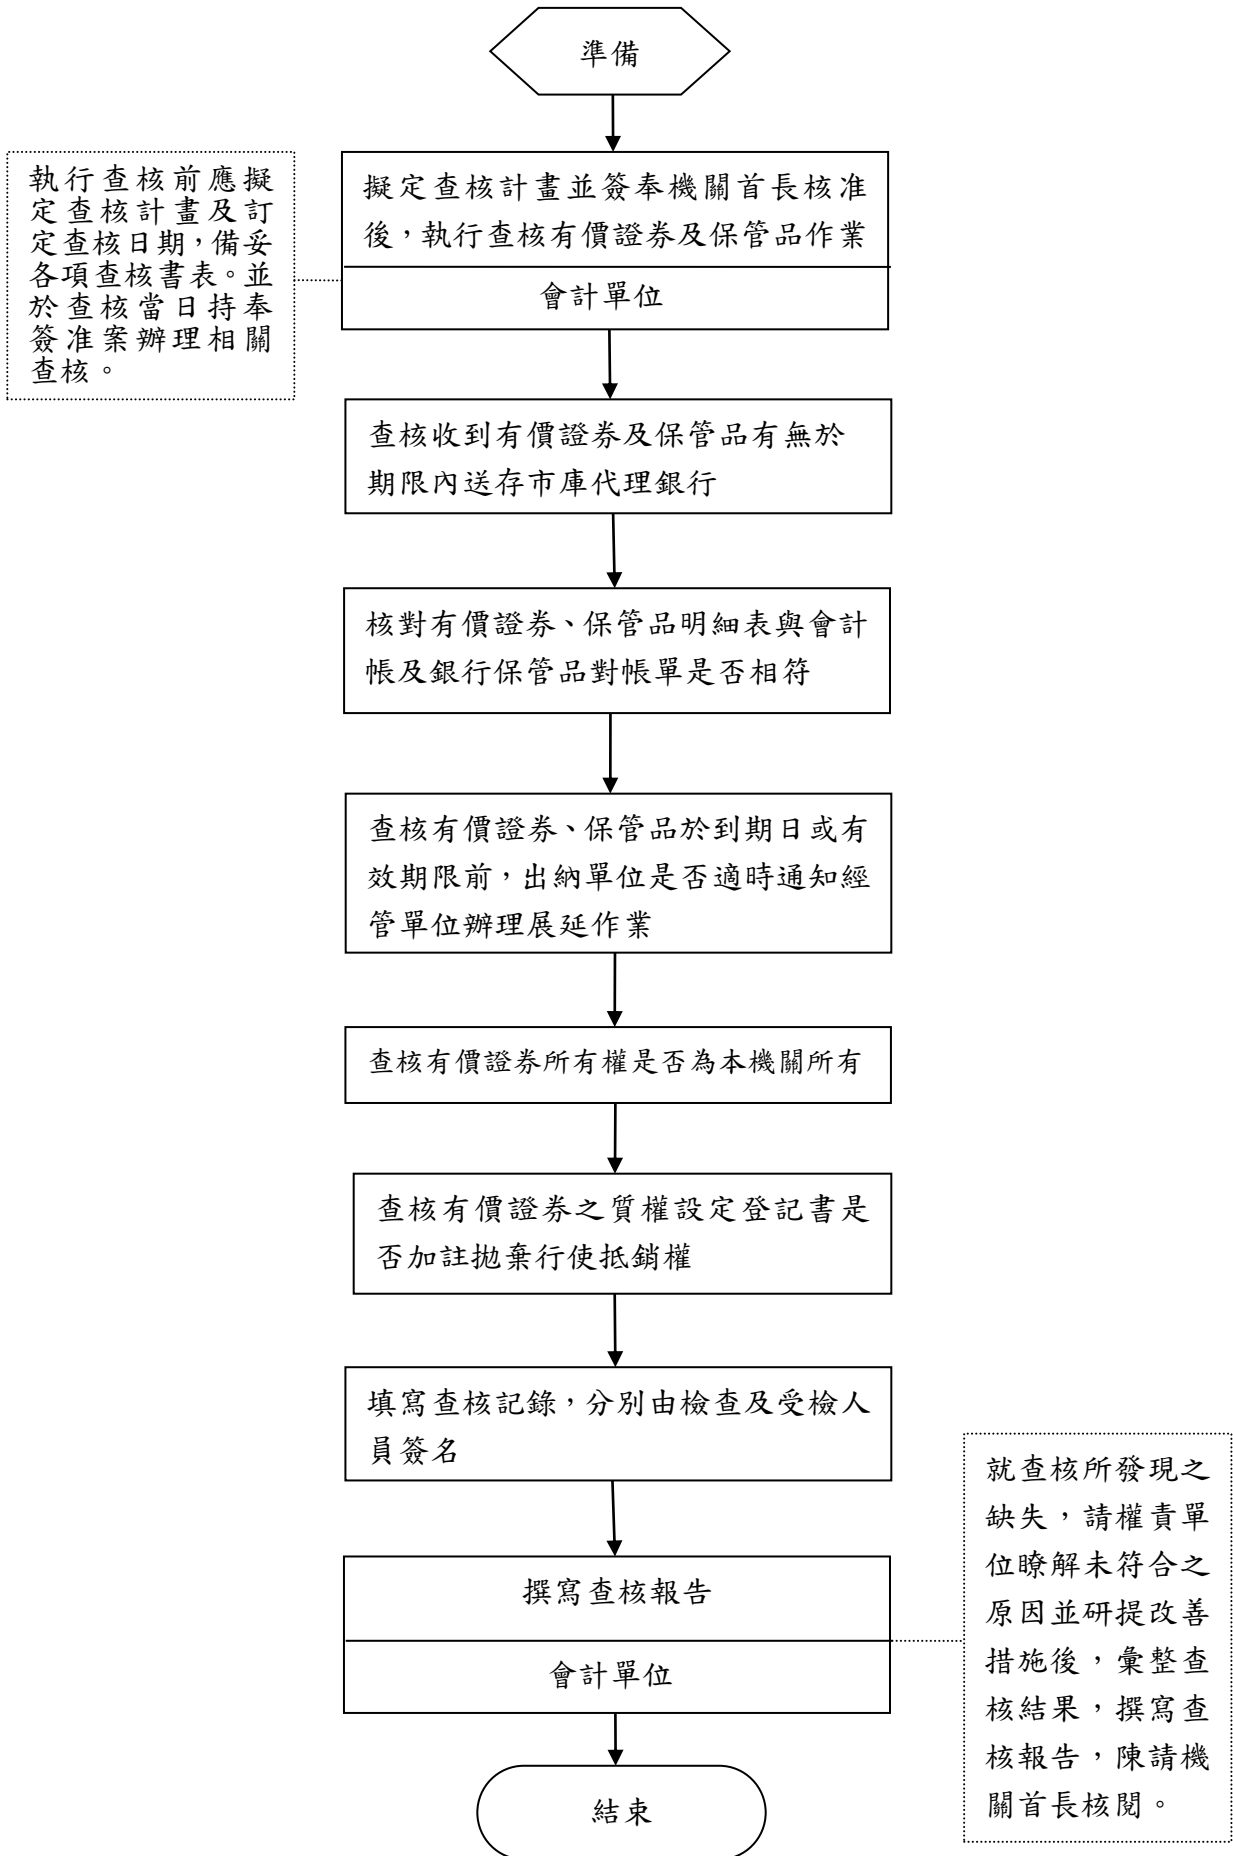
準備

執行查核前應擬定查核計畫及訂定查核日期，備妥各項查核書表。並於查核當日持奉簽准案辦理相關查核。

擬定查核計畫並簽奉機關首長核准後，執行查核有價證券及保管品作業

會計單位

查核收到有價證券及保管品有無於期限內送存市庫代理銀行

核對有價證券、保管品明細表與會計帳及銀行保管品對帳單是否相符

查核有價證券、保管品於到期日或有效期限前，出納單位是否適時通知經管單位辦理展延作業

查核有價證券所有權是否為本機關所有

查核有價證券之質權設定登記書是否加註拋棄行使抵銷權

填寫查核記錄，分別由檢查及受檢人員簽名

撰寫查核報告

會計單位

就查核所發現之缺失，請權責單位瞭解未符合之原因並研提改善措施後，彙整查核結果，撰寫查核報告，陳請機關首長核閱。

結束